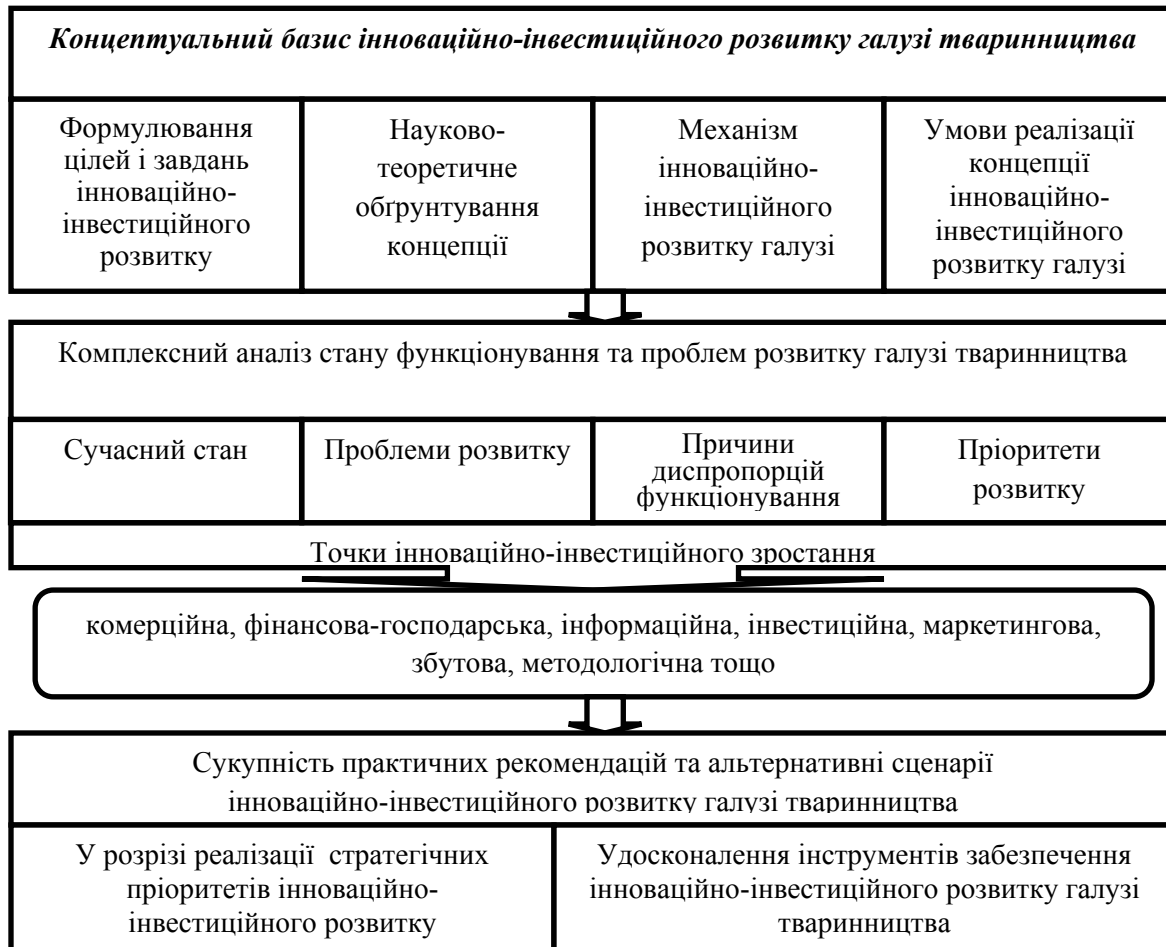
Концептуальний базис інноваційно-інвестиційного розвитку галузі тваринництва

| Формулювання цілей і завдань інноваційно-інвестиційного розвитку | Науково-теоретичне обґрунтування концепції | Механізм інноваційно-інвестиційного розвитку галузі | Умови реалізації концепції інноваційно-інвестиційного розвитку галузі |
|---|---|---|---|

Комплексний аналіз стану функціонування та проблем розвитку галузі тваринництва

| Сучасний стан | Проблеми розвитку | Причини диспропорцій функціонування | Пріоритети розвитку |
|---|---|---|---|

Точки інноваційно-інвестиційного зростання

комерційна, фінансова-господарська, інформаційна, інвестиційна, маркетингова, збутова, методологічна тощо

Сукупність практичних рекомендацій та альтернативні сценарії інноваційно-інвестиційного розвитку галузі тваринництва

| У розрізі реалізації стратегічних пріоритетів інноваційно-інвестиційного розвитку | Удосконалення інструментів забезпечення інноваційно-інвестиційного розвитку галузі тваринництва |
|---|---|